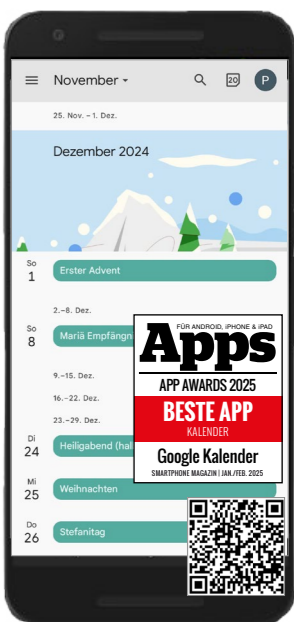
November
20
P
25. Nov. – 1. Dez.
Dezember 2024
So
1
Erster Advent
2.–8. Dez.
So
8
Mariä Empfängn
9.–15. Dez.
16.–22. Dez.
23.–29. Dez.
Di
24
Heiligabend (hal
Mi
25
Weihnachten
Do
26
Stefanitag

FÜR ANDROID, iPHONE & iPAD
Apps
APP AWARDS 2025
BESTE APP
KALENDER
Google Kalender
SMARTPHONE MAGAZIN | JAN./FEB. 2025